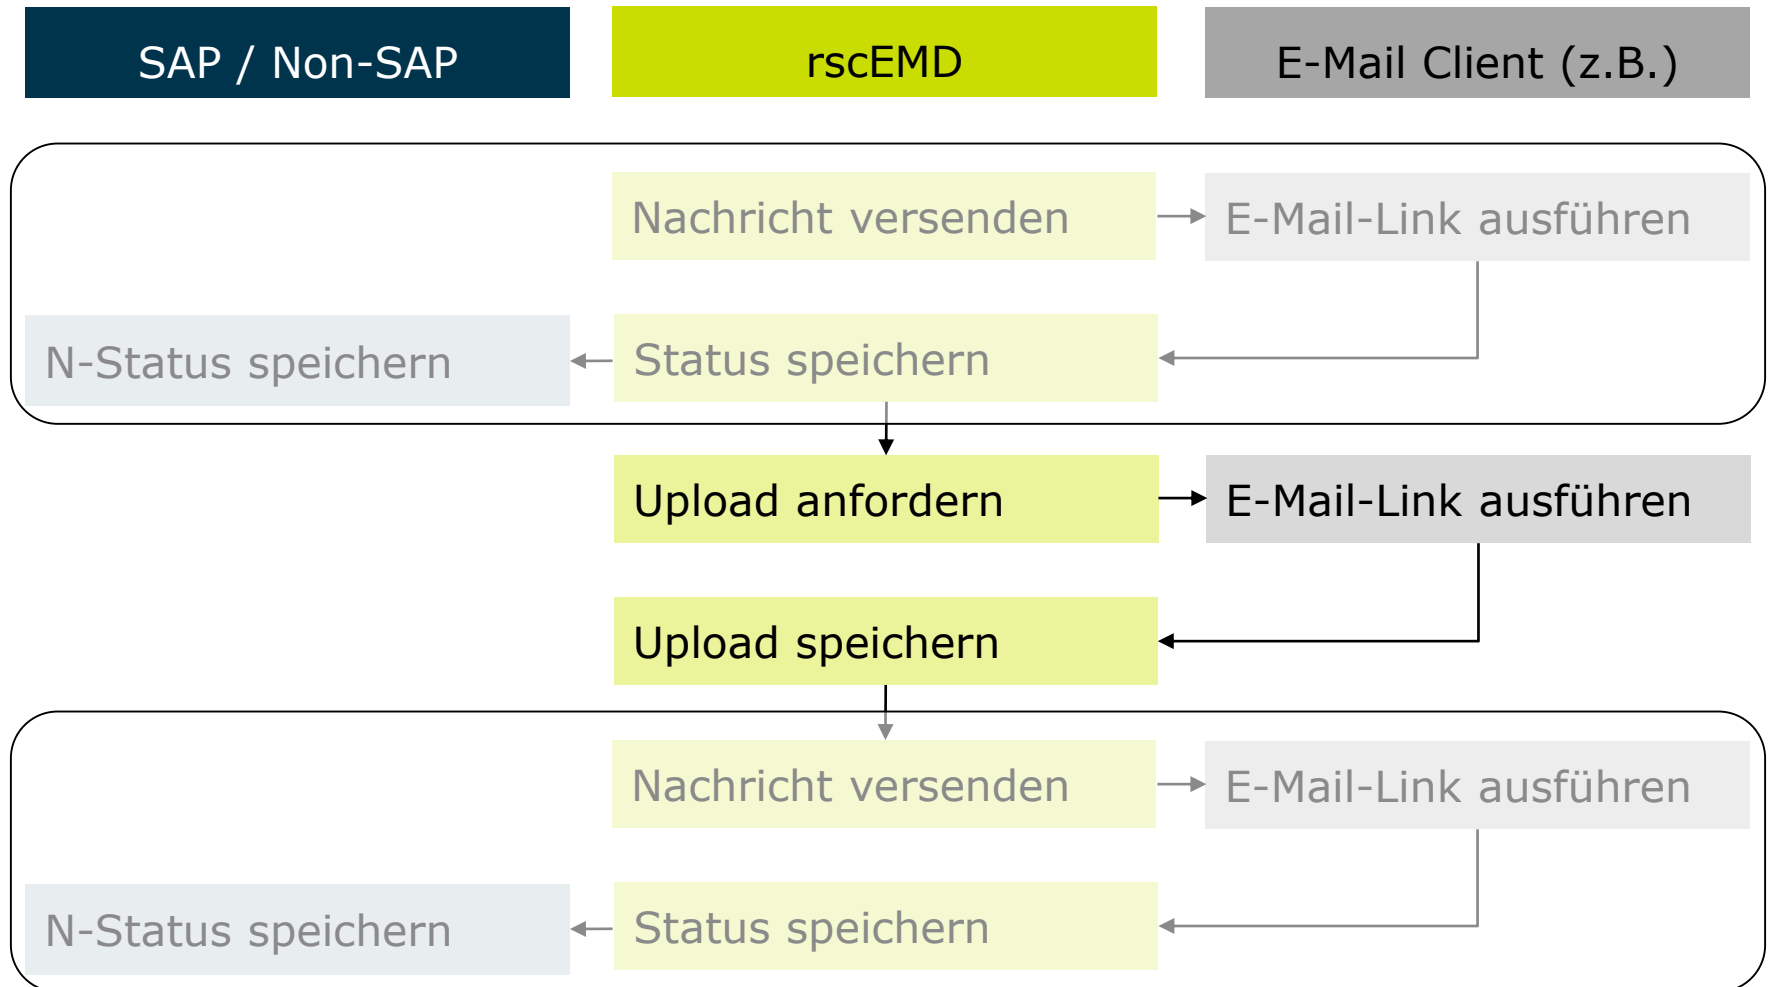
SAP / Non-SAP

rscEMD

E-Mail Client (z.B.)

Nachricht versenden

E-Mail-Link ausführen

N-Status speichern

Status speichern

Upload anfordern

E-Mail-Link ausführen

Upload speichern

Nachricht versenden

E-Mail-Link ausführen

N-Status speichern

Status speichern